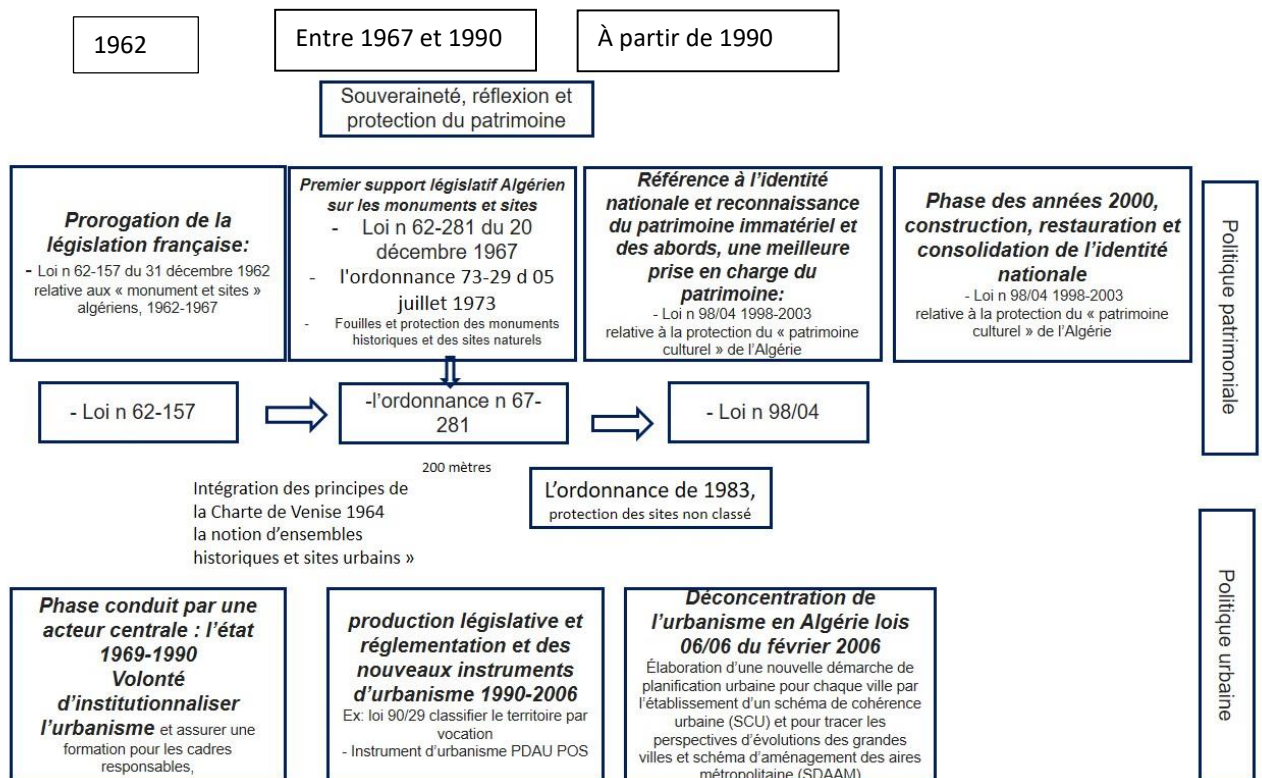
1962

Entre 1967 et 1990

À partir de 1990

Souveraineté, réflexion et protection du patrimoine

Prorogation de la législation française:
- Loi n 62-157 du 31 décembre 1962 relative aux « monument et sites » algériens, 1962-1967

Premier support législatif Algérien sur les monuments et sites
- Loi n 62-281 du 20 décembre 1967
- l'ordonnance 73-29 d 05 juillet 1973
- Fouilles et protection des monuments historiques et des sites naturels

Référence à l'identité nationale et reconnaissance du patrimoine immatériel et des abords, une meilleure prise en charge du patrimoine:
- Loi n 98/04 1998-2003 relative à la protection du « patrimoine culturel » de l'Algérie

Phase des années 2000, construction, restauration et consolidation de l'identité nationale
- Loi n 98/04 1998-2003 relative à la protection du « patrimoine culturel » de l'Algérie

Politique patrimoniale

- Loi n 62-157

-l'ordonnance n 67-281

- Loi n 98/04

200 mètres

Intégration des principes de la Charte de Venise 1964 la notion d'ensembles historiques et sites urbains »

L'ordonnance de 1983, protection des sites non classé

Politique urbaine

Phase conduit par une acteur centrale : l'état 1969-1990 Volonté d'institutionnaliser l'urbanisme et assurer une formation pour les cadres responsables,

production législative et réglementation et des nouveaux instruments d'urbanisme 1990-2006
Ex: loi 90/29 classifier le territoire par vocation
- Instrument d'urbanisme PDAU POS

Déconcentration de l'urbanisme en Algérie lois 06/06 du février 2006
Élaboration d'une nouvelle démarche de planification urbaine pour chaque ville par l'établissement d'un schéma de cohérence urbaine (SCU) et pour tracer les perspectives d'évolutions des grandes villes et schéma d'aménagement des aires métropolitaine (SDAAM)